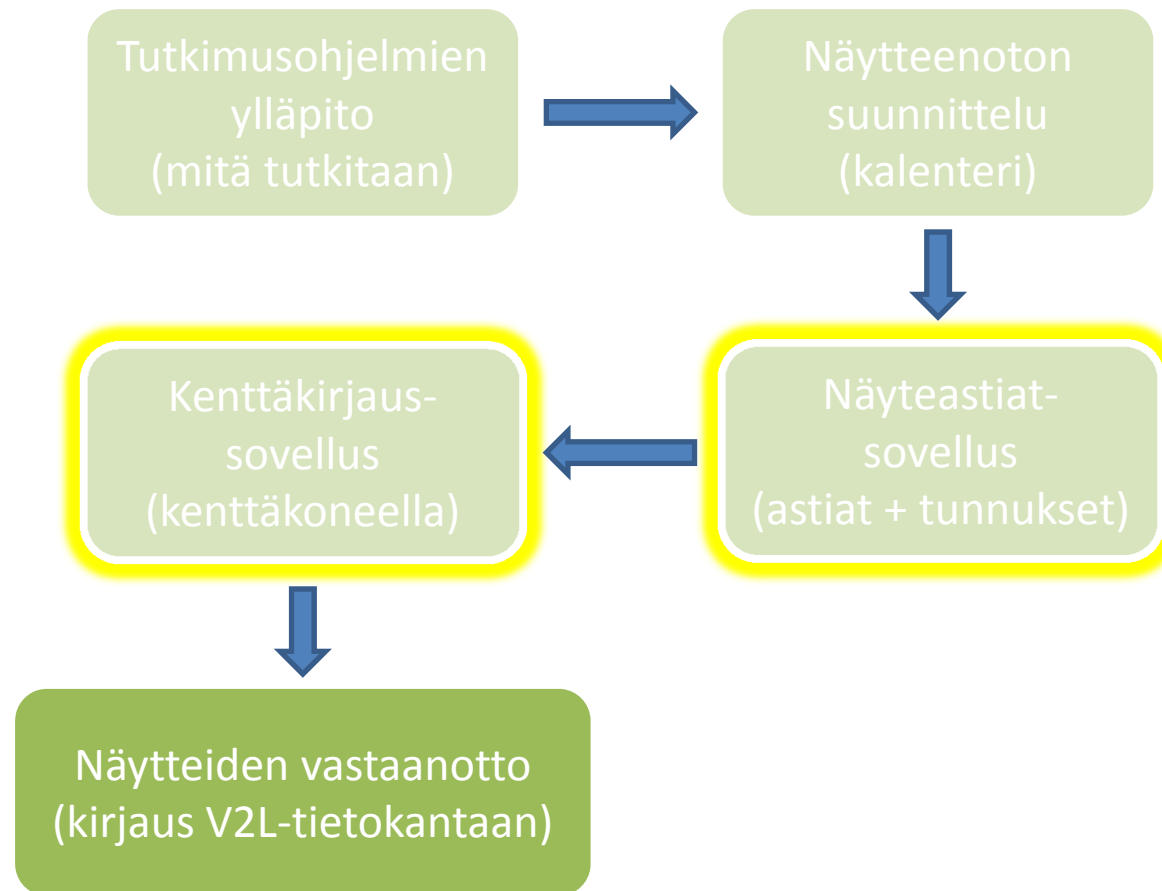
Tutkimusohjelmien ylläpito
(mitä tutkitaan)

Näytteenoton suunnittelu
(kalenteri)

Näyteastiat-sovellus
(astiat + tunnukset)

Kenttäkirjaus-sovellus
(kenttäkoneella)

Näytteiden vastaanotto
(kirjaus V2L-tietokantaan)